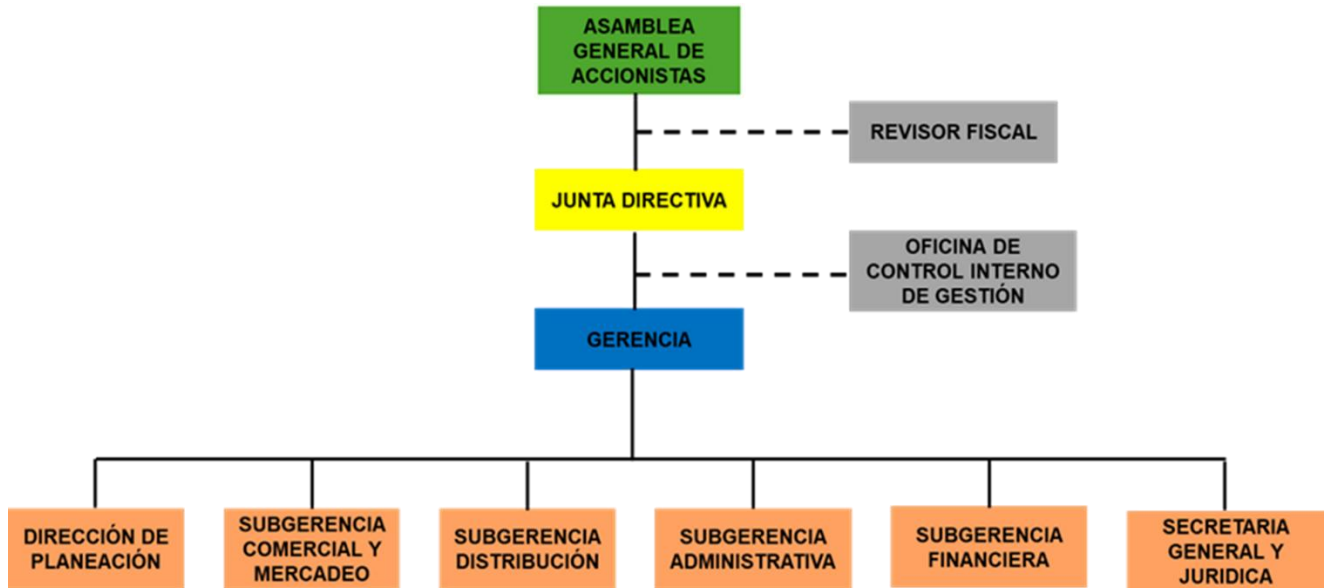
ASAMBLEA GENERAL DE ACCIONISTAS

REVISOR FISCAL

JUNTA DIRECTIVA

OFICINA DE CONTROL INTERNO DE GESTIÓN

GERENCIA

DIRECCIÓN DE PLANEACIÓN

SUBGERENCIA COMERCIAL Y MERCADEO

SUBGERENCIA DISTRIBUCIÓN

SUBGERENCIA ADMINISTRATIVA

SUBGERENCIA FINANCIERA

SECRETARIA GENERAL Y JURIDICA